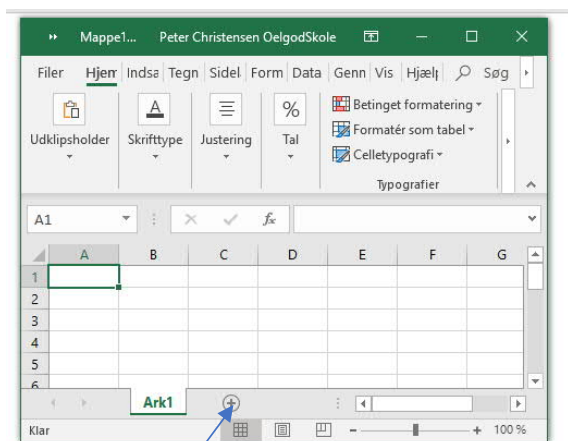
Mappe1... Peter Christensen OelgodSkole

Filer Hjem Indsæ Tegn Sidel Form Data Genn Vis Hjælp Søg

Udklipsholder
Skrifttype
Justering
Tal
Betinget formatering
Formatér som tabel
Celletypografi
Typografier

A1
$f_x$

| | A | B | C | D | E | F | G |
|---|---|---|---|---|---|---|---|
| 1 | | | | | | | |
| 2 | | | | | | | |
| 3 | | | | | | | |
| 4 | | | | | | | |
| 5 | | | | | | | |
| 6 | | | | | | | |

Ark1

Klar
100 %